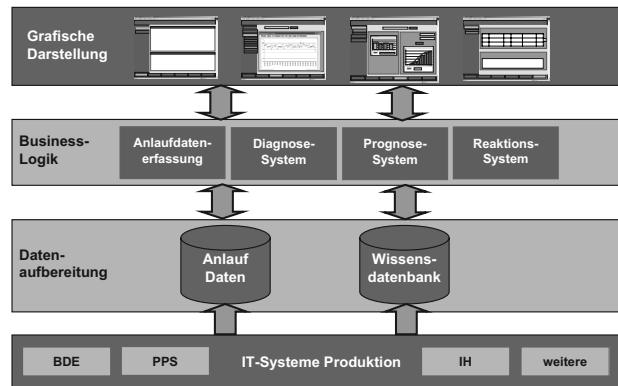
Grafische Darstellung

Business-Logik

Anlaufdatenerfassung

Diagnose-System

Prognose-System

Reaktions-System

Datenaufbereitung

Anlauf Daten

Wissensdatenbank

BDE

PPS

IT-Systeme Produktion

IH

weitere